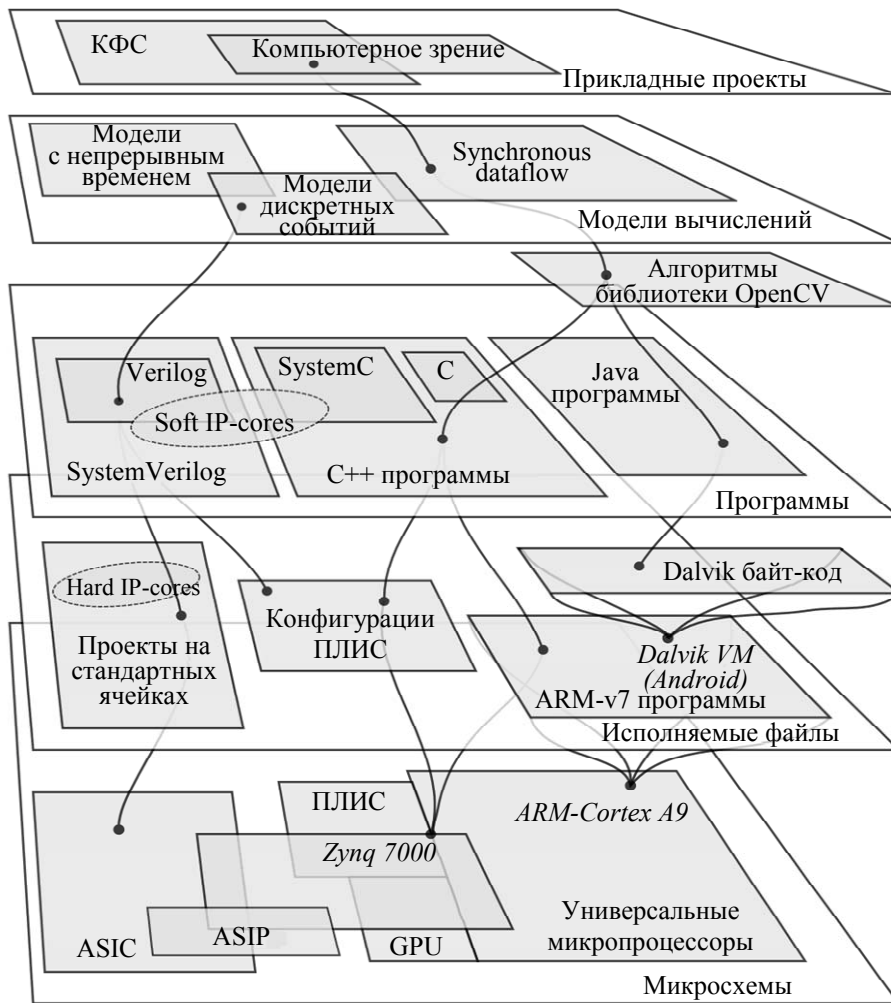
КФС

Компьютерное зрение

Прикладные проекты

Модели с непрерывным временем

Модели дискретных событий

Synchronous dataflow

Модели вычислений

Алгоритмы библиотеки OpenCV

Verilog

SystemC

C

Java программы

Soft IP-cores

SystemVerilog

C++ программы

Программы

Hard IP-cores

Проекты на стандартных ячейках

Конфигурации ПЛИС

Dalvik байт-код

Dalvik VM (Android)

ARM-v7 программы

Исполняемые файлы

ПЛИС

ARM-Cortex A9

Zynq 7000

Универсальные микропроцессоры

ASIC

ASIP

GPU

Микросхемы